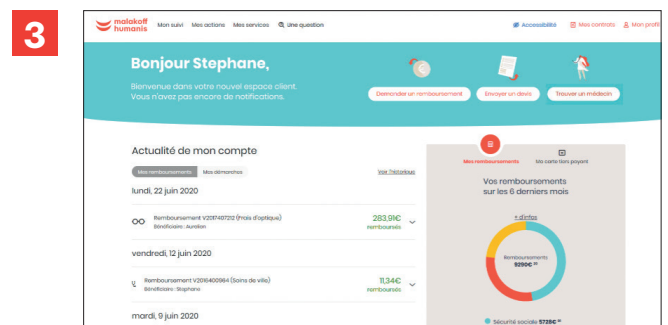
3

malakoff humanis Mon suivi Mes actions Mes services Une question Accessibilité Mes contrats Mon profi

Bonjour Stephane,

Bienvenue dans votre nouvel espace client. Vous n'avez pas encore de notifications.

Demander un remboursement Envoyer un devis Trouver un médecin

Actualité de mon compte

Mes remboursements Mes démarches Voir l'historique

lundi, 22 juin 2020

Remboursement V2017407212 (Frais d'optique) Bénéficiaire : Aurelien 283,91€ remboursés

vendredi, 12 juin 2020

Remboursement V2016400964 (Soins de ville) Bénéficiaire : Stephane 11,34€ remboursés

mardi, 9 juin 2020

Mes remboursements Ma carte tiers payant

Vos remboursements sur les 6 derniers mois

+ d'infos

Remboursements 9290€ 38

Sécurité sociale 5728€ 32